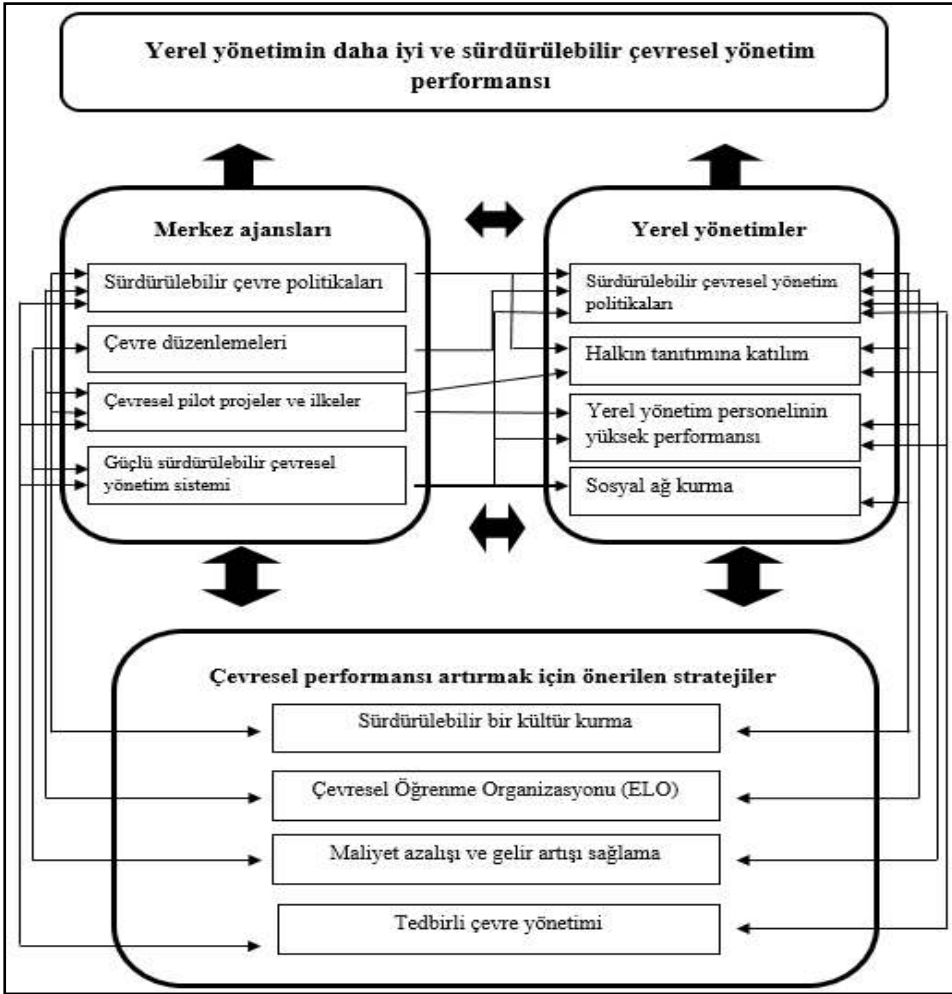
Yerel yönetimin daha iyi ve sürdürülebilir çevresel yönetim performansı

Merkez ajansları

Sürdürülebilir çevre politikaları

Çevre düzenlemeleri

Çevresel pilot projeler ve ilkeler

Güçlü sürdürülebilir çevresel yönetim sistemi

Yerel yönetimler

Sürdürülebilir çevresel yönetim politikaları

Halkın tanıtımına katılım

Yerel yönetim personelinin yüksek performansı

Sosyal ağ kurma

Çevresel performansı artırmak için önerilen stratejiler

Sürdürülebilir bir kültür kurma

Çevresel Öğrenme Organizasyonu (ELO)

Maliyet azalışı ve gelir artışı sağlama

Tedbirli çevre yönetimi